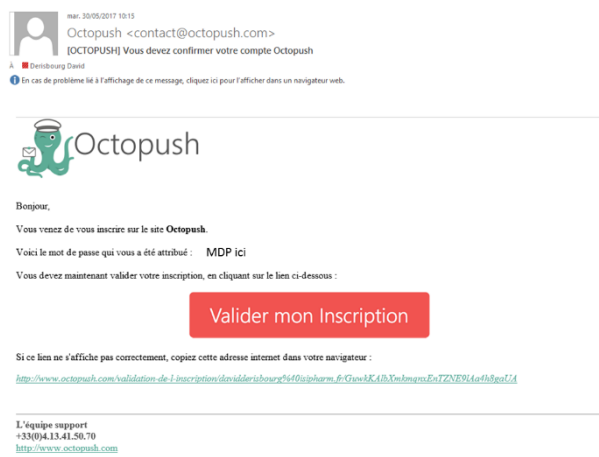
mar. 30/05/2017 10:15

Octopush <contact@octopush.com>

[OCTOPUSH] Vous devez confirmer votre compte Octopush

À Derisbourg David

En cas de problème lié à l'affichage de ce message, cliquez ici pour l'afficher dans un navigateur web.

Octopush

Bonjour,

Vous venez de vous inscrire sur le site **Octopush**.

Voici le mot de passe qui vous a été attribué : MDP ici

Vous devez maintenant valider votre inscription, en cliquant sur le lien ci-dessous :

Valider mon Inscription

Si ce lien ne s'affiche pas correctement, copiez cette adresse internet dans votre navigateur :

http://www.octopush.com/validation-de-l-inscription/davidderisbourg%40isipharm.fr/GuwkKAlbXmkmqnxEnTZNE9lAa4h8gaUA

L'équipe support
+33(0)4.13.41.50.70
http://www.octopush.com